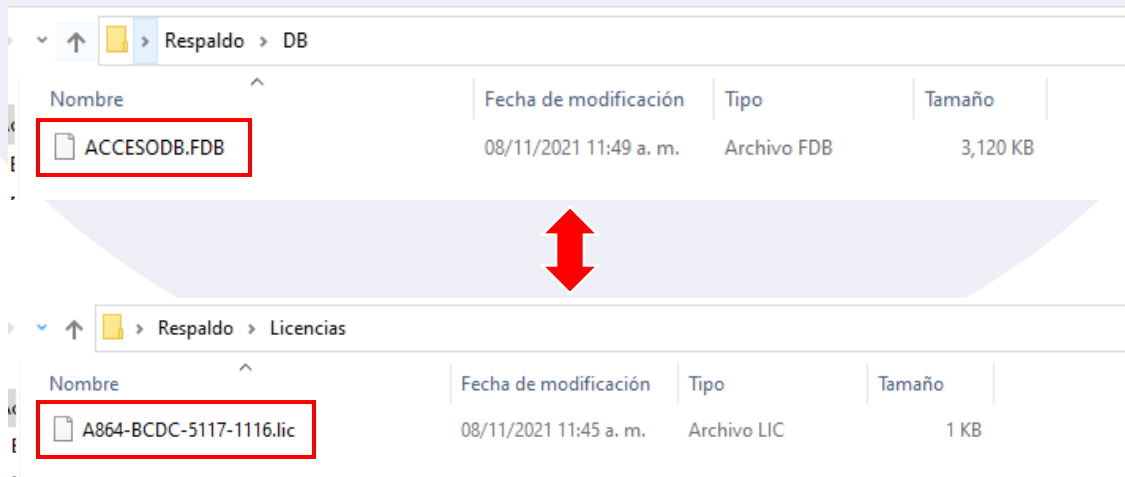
Respaldo > DB

| Nombre | Fecha de modificación | Tipo | Tamaño |
|---|---|---|---|
| ACCESODB.FDB | 08/11/2021 11:49 a. m. | Archivo FDB | 3,120 KB |

Respaldo > Licencias

| Nombre | Fecha de modificación | Tipo | Tamaño |
|---|---|---|---|
| A864-BCDC-5117-1116.lic | 08/11/2021 11:45 a. m. | Archivo LIC | 1 KB |